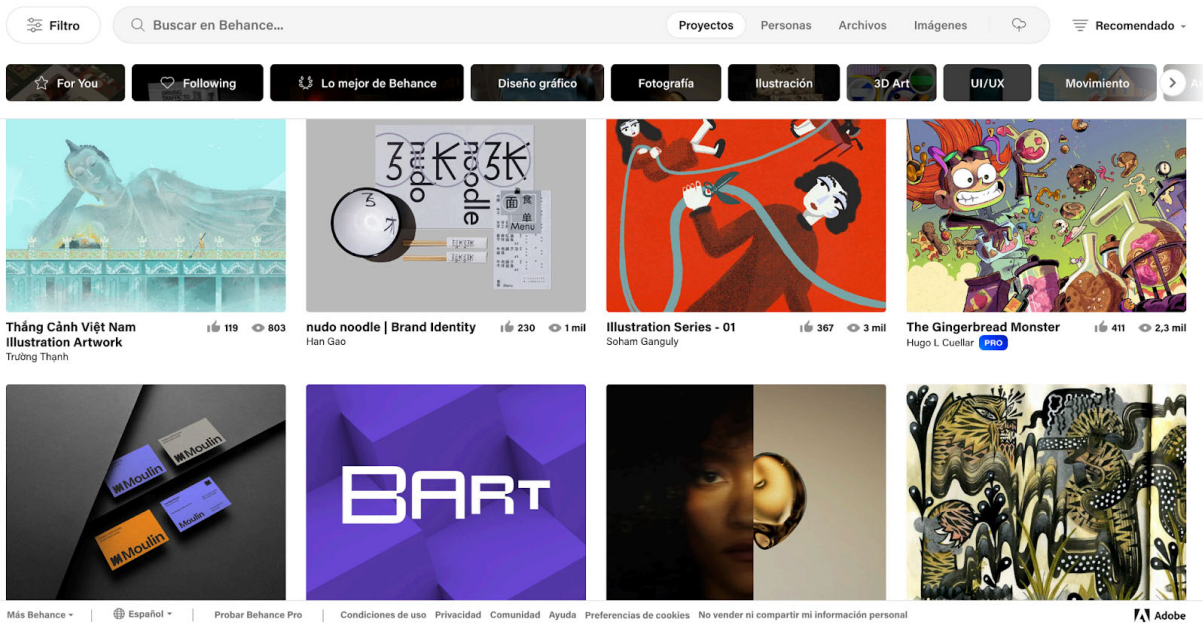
Filtro

Buscar en Behance...

Proyectos Personas Archivos Imágenes

Recomendado

For You Following Lo mejor de Behance Diseño gráfico Fotografía Ilustración 3D Art UI/UX Movimiento

3 K 3 K
nudo
noodle
面
食
单
Menu

Thắng Cảnh Việt Nam Illustration Artwork
Trường Thạnh
119 803

nudo noodle | Brand Identity
Han Gao
230 1 mil

Illustration Series - 01
Soham Ganguly
367 3 mil

The Gingerbread Monster
Hugo L Cuellar PRO
411 2,3 mil

Moulin
Moulin
Moulin
Moulin

BART

Más Behance Español Probar Behance Pro Condiciones de uso Privacidad Comunidad Ayuda Preferencias de cookies No vender ni compartir mi información personal Adobe